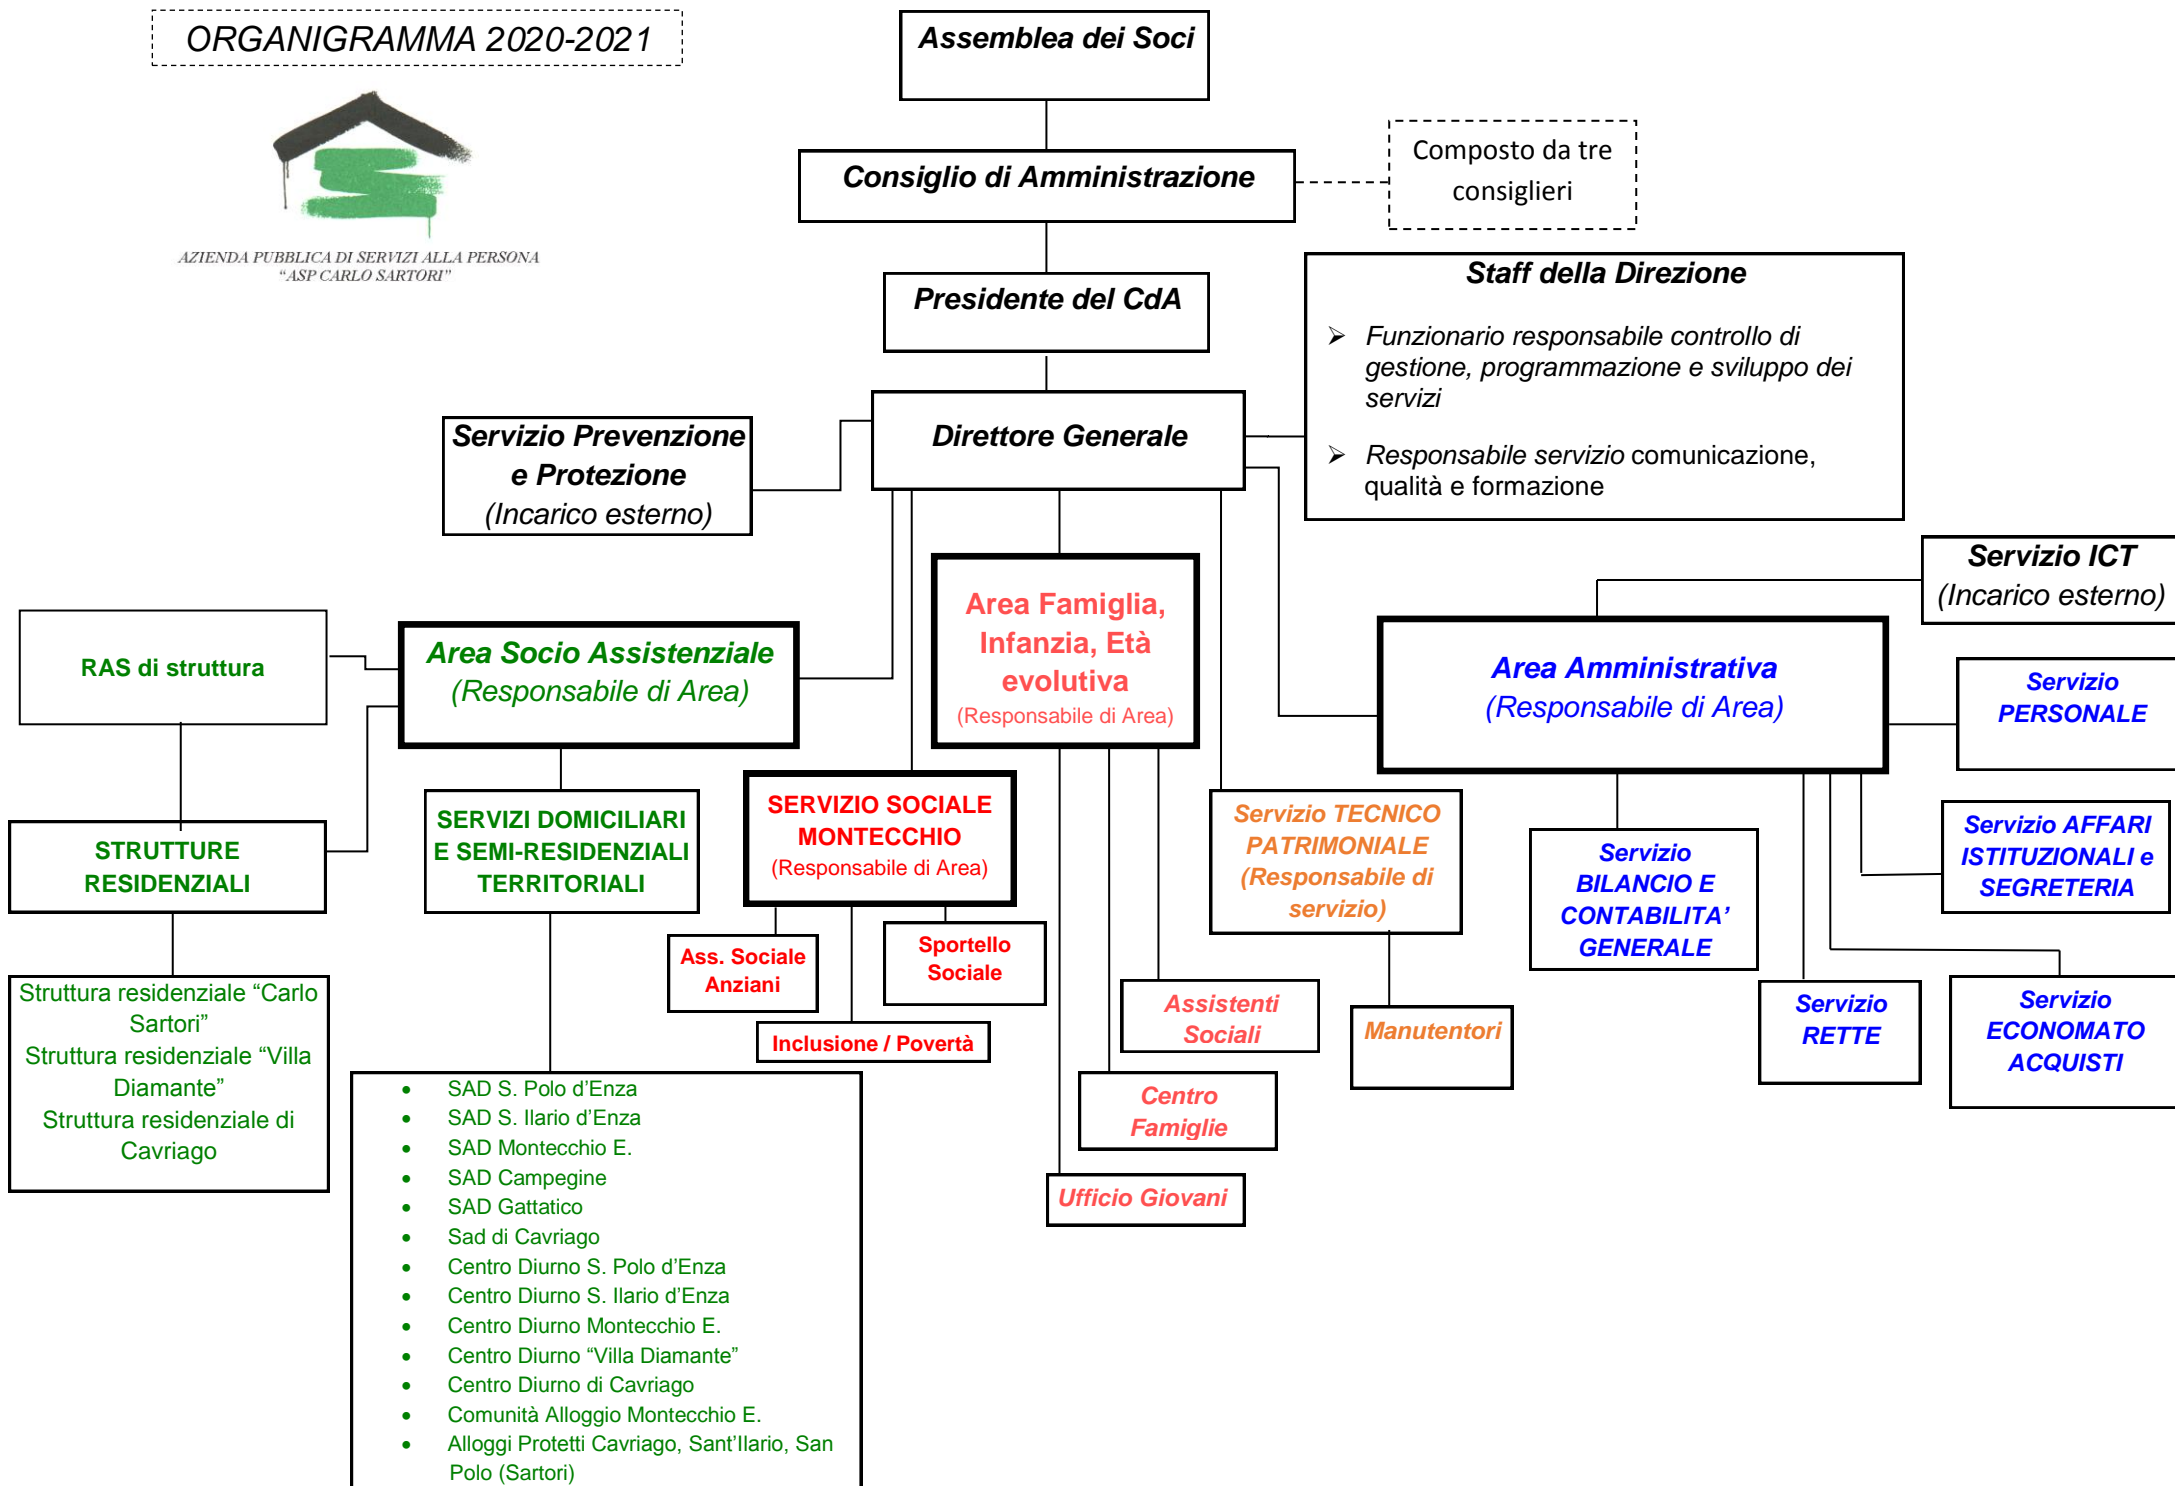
ORGANIGRAMMA 2020-2021

AZIENDA PUBBLICA DI SERVIZI ALLA PERSONA "ASP CARLO SARTORI"

Assemblea dei Soci

Consiglio di Amministrazione

Composto da tre consiglieri

Presidente del CdA

Staff della Direzione

- Funzionario responsabile controllo di gestione, programmazione e sviluppo dei servizi
- Responsabile servizio comunicazione, qualità e formazione

Servizio Prevenzione e Protezione (Incarico esterno)

Direttore Generale

Servizio ICT (Incarico esterno)

RAS di struttura

Area Socio Assistenziale (Responsabile di Area)

Area Famiglia, Infanzia, Età evolutiva (Responsabile di Area)

Area Amministrativa (Responsabile di Area)

Servizio PERSONALE

STRUTTURE RESIDENZIALI

SERVIZI DOMICILIARI E SEMI-RESIDENZIALI TERRITORIALI

SERVIZIO SOCIALE MONTECCHIO (Responsabile di Area)

Servizio TECNICO PATRIMONIALE (Responsabile di servizio)

Servizio BILANCIO E CONTABILITA' GENERALE

Servizio AFFARI ISTITUZIONALI e SEGRETERIA

Ass. Sociale Anziani

Sportello Sociale

Inclusione / Povertà

Assistenti Sociali

Manutentori

Servizio RETTE

Servizio ECONOMATO ACQUISTI

Centro Famiglie

Ufficio Giovani

Struttura residenziale "Carlo Sartori"
Struttura residenziale "Villa Diamante"
Struttura residenziale di Cavriago

- SAD S. Polo d'Enza
- SAD S. Ilario d'Enza
- SAD Montecchio E.
- SAD Campegine
- SAD Gattatico
- Sad di Cavriago
- Centro Diurno S. Polo d'Enza
- Centro Diurno S. Ilario d'Enza
- Centro Diurno Montecchio E.
- Centro Diurno "Villa Diamante"
- Centro Diurno di Cavriago
- Comunità Alloggio Montecchio E.
- Alloggi Protetti Cavriago, Sant'Ilario, San Polo (Sartori)